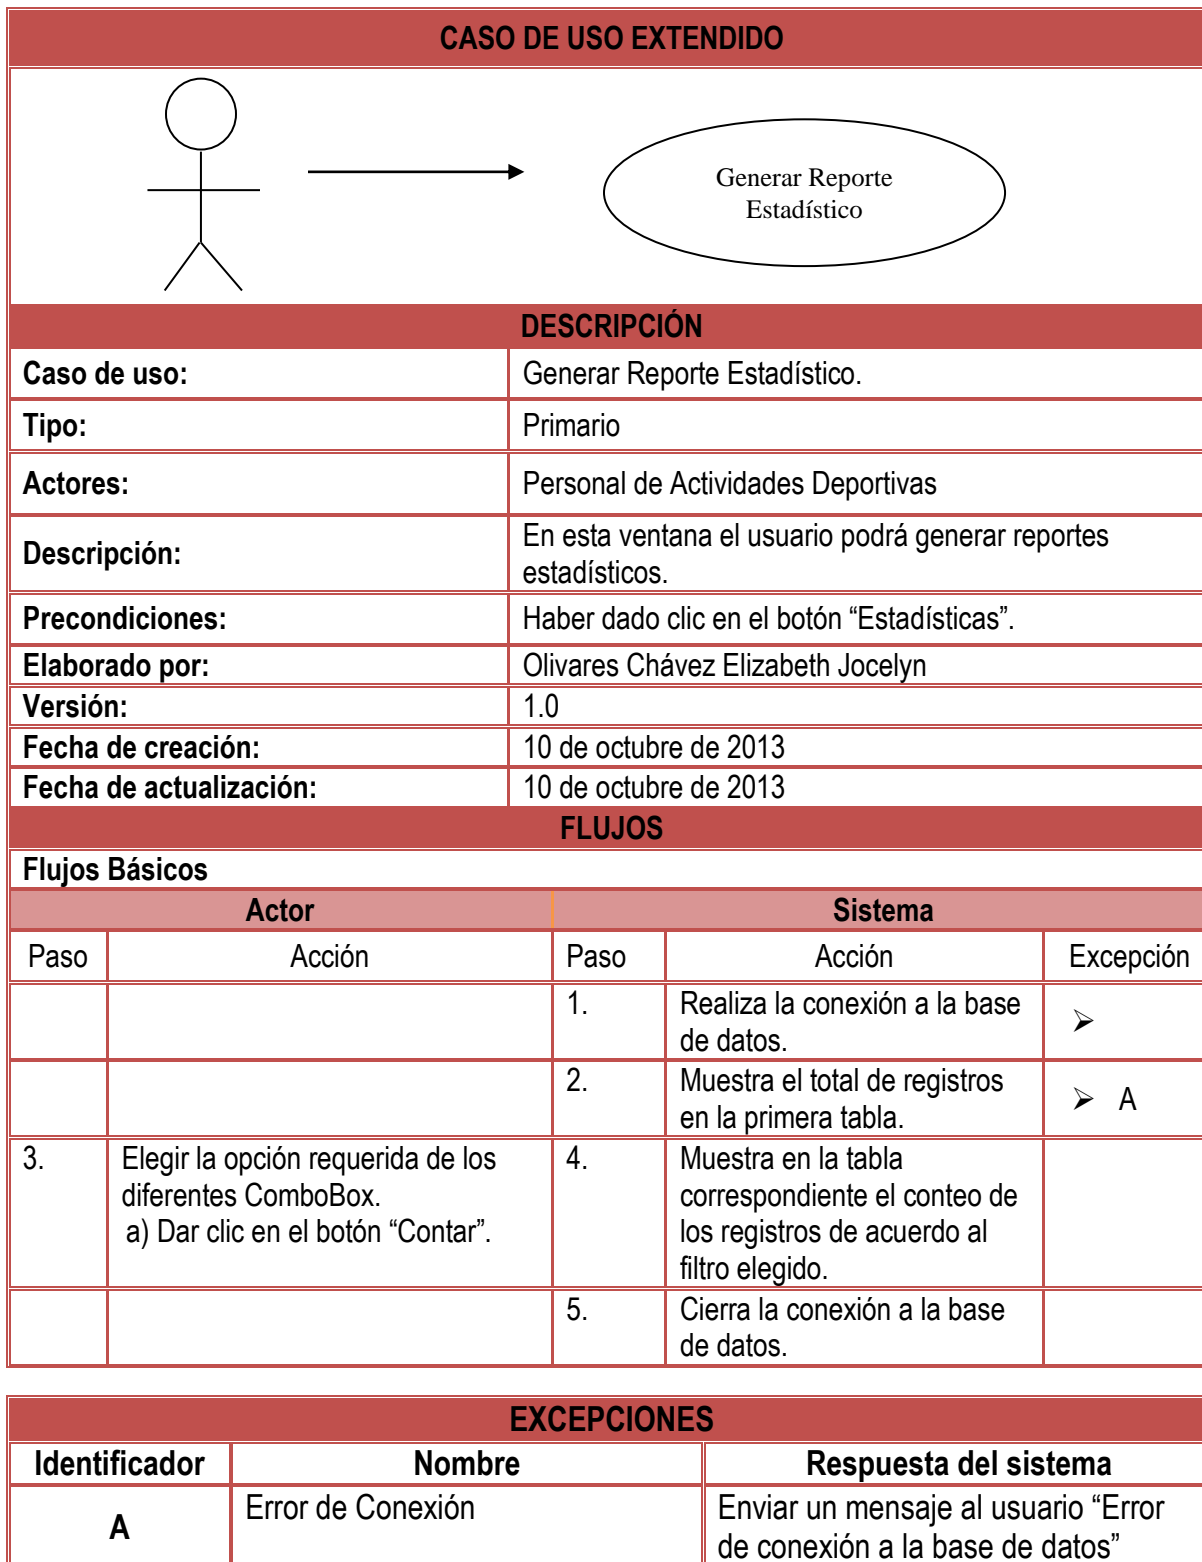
CASO DE USO EXTENDIDO

Generar Reporte Estadístico

DESCRIPCIÓN

| | |
|---|---|
| Caso de uso: | Generar Reporte Estadístico. |
| Tipo: | Primario |
| Actores: | Personal de Actividades Deportivas |
| Descripción: | En esta ventana el usuario podrá generar reportes estadísticos. |
| Precondiciones: | Haber dado clic en el botón “Estadísticas”. |
| Elaborado por: | Olivares Chávez Elizabeth Jocelyn |
| Versión: | 1.0 |
| Fecha de creación: | 10 de octubre de 2013 |
| Fecha de actualización: | 10 de octubre de 2013 |

FLUJOS

Flujos Básicos

| Actor | | Sistema | | |
|---|---|---|---|---|
| Paso | Acción | Paso | Acción | Excepción |
| | | 1. | Realiza la conexión a la base de datos. | ➢ |
| | | 2. | Muestra el total de registros en la primera tabla. | ➢ A |
| 3. | Elegir la opción requerida de los diferentes ComboBox. a) Dar clic en el botón “Contar”. | 4. | Muestra en la tabla correspondiente el conteo de los registros de acuerdo al filtro elegido. | |
| | | 5. | Cierra la conexión a la base de datos. | |

EXCEPCIONES

| Identificador | Nombre | Respuesta del sistema |
|---|---|---|
| A | Error de Conexión | Enviar un mensaje al usuario “Error de conexión a la base de datos” |